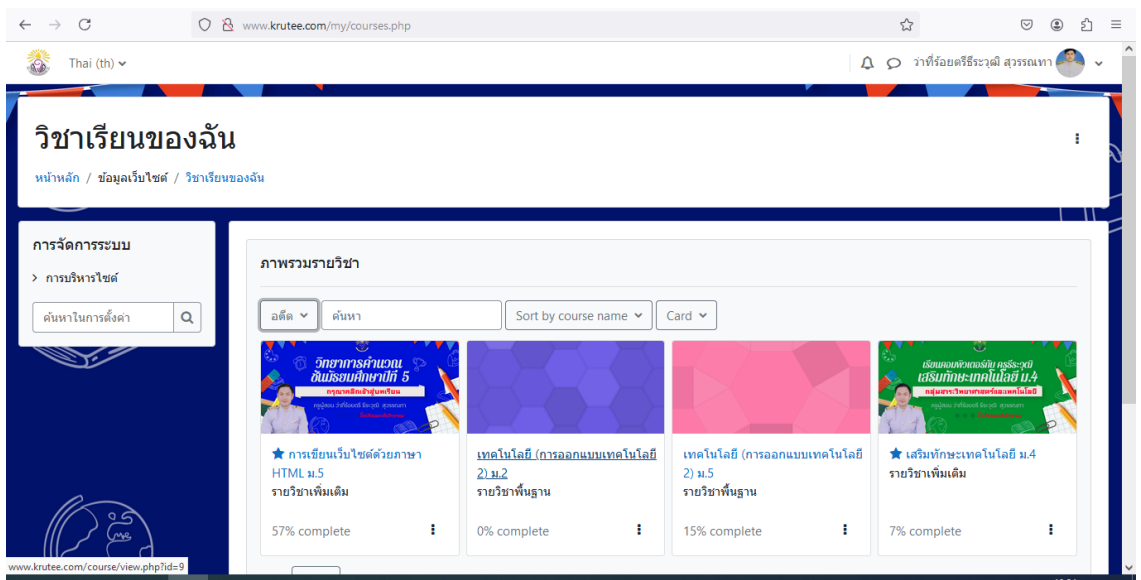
www.krutee.com/my/courses.php

Thai (th)

ว่าที่ร้อยตรีธีระวุฒิ สุวรรณทา

วิชาเรียนของฉัน

หน้าหลัก / ข้อมูลเว็บไซต์ / วิชาเรียนของฉัน

การจัดการระบบ

การบริหารไซต์

ค้นหาในการตั้งค่า

ภาพรวมรายวิชา

อดีต

ค้นหา

Sort by course name

Card

วิทยาการคำนวณ ชั้นมัธยมศึกษาปีที่ 5

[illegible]

การเขียนเว็บไซต์ด้วยภาษา HTML ม.5

รายวิชาเพิ่มเติม

57% complete

เทคโนโลยี (การออกแบบเทคโนโลยี 2) ม.2

รายวิชาพื้นฐาน

0% complete

เทคโนโลยี (การออกแบบเทคโนโลยี 2) ม.5

รายวิชาพื้นฐาน

15% complete

เรียนออนไลน์กับ ครูธีระวุฒิ เสริมทักษะเทคโนโลยี ม.4

กลุ่มสาระวิทยาศาสตร์และเทคโนโลยี

เสริมทักษะเทคโนโลยี ม.4

รายวิชาเพิ่มเติม

7% complete

www.krutee.com/course/view.php?id=9